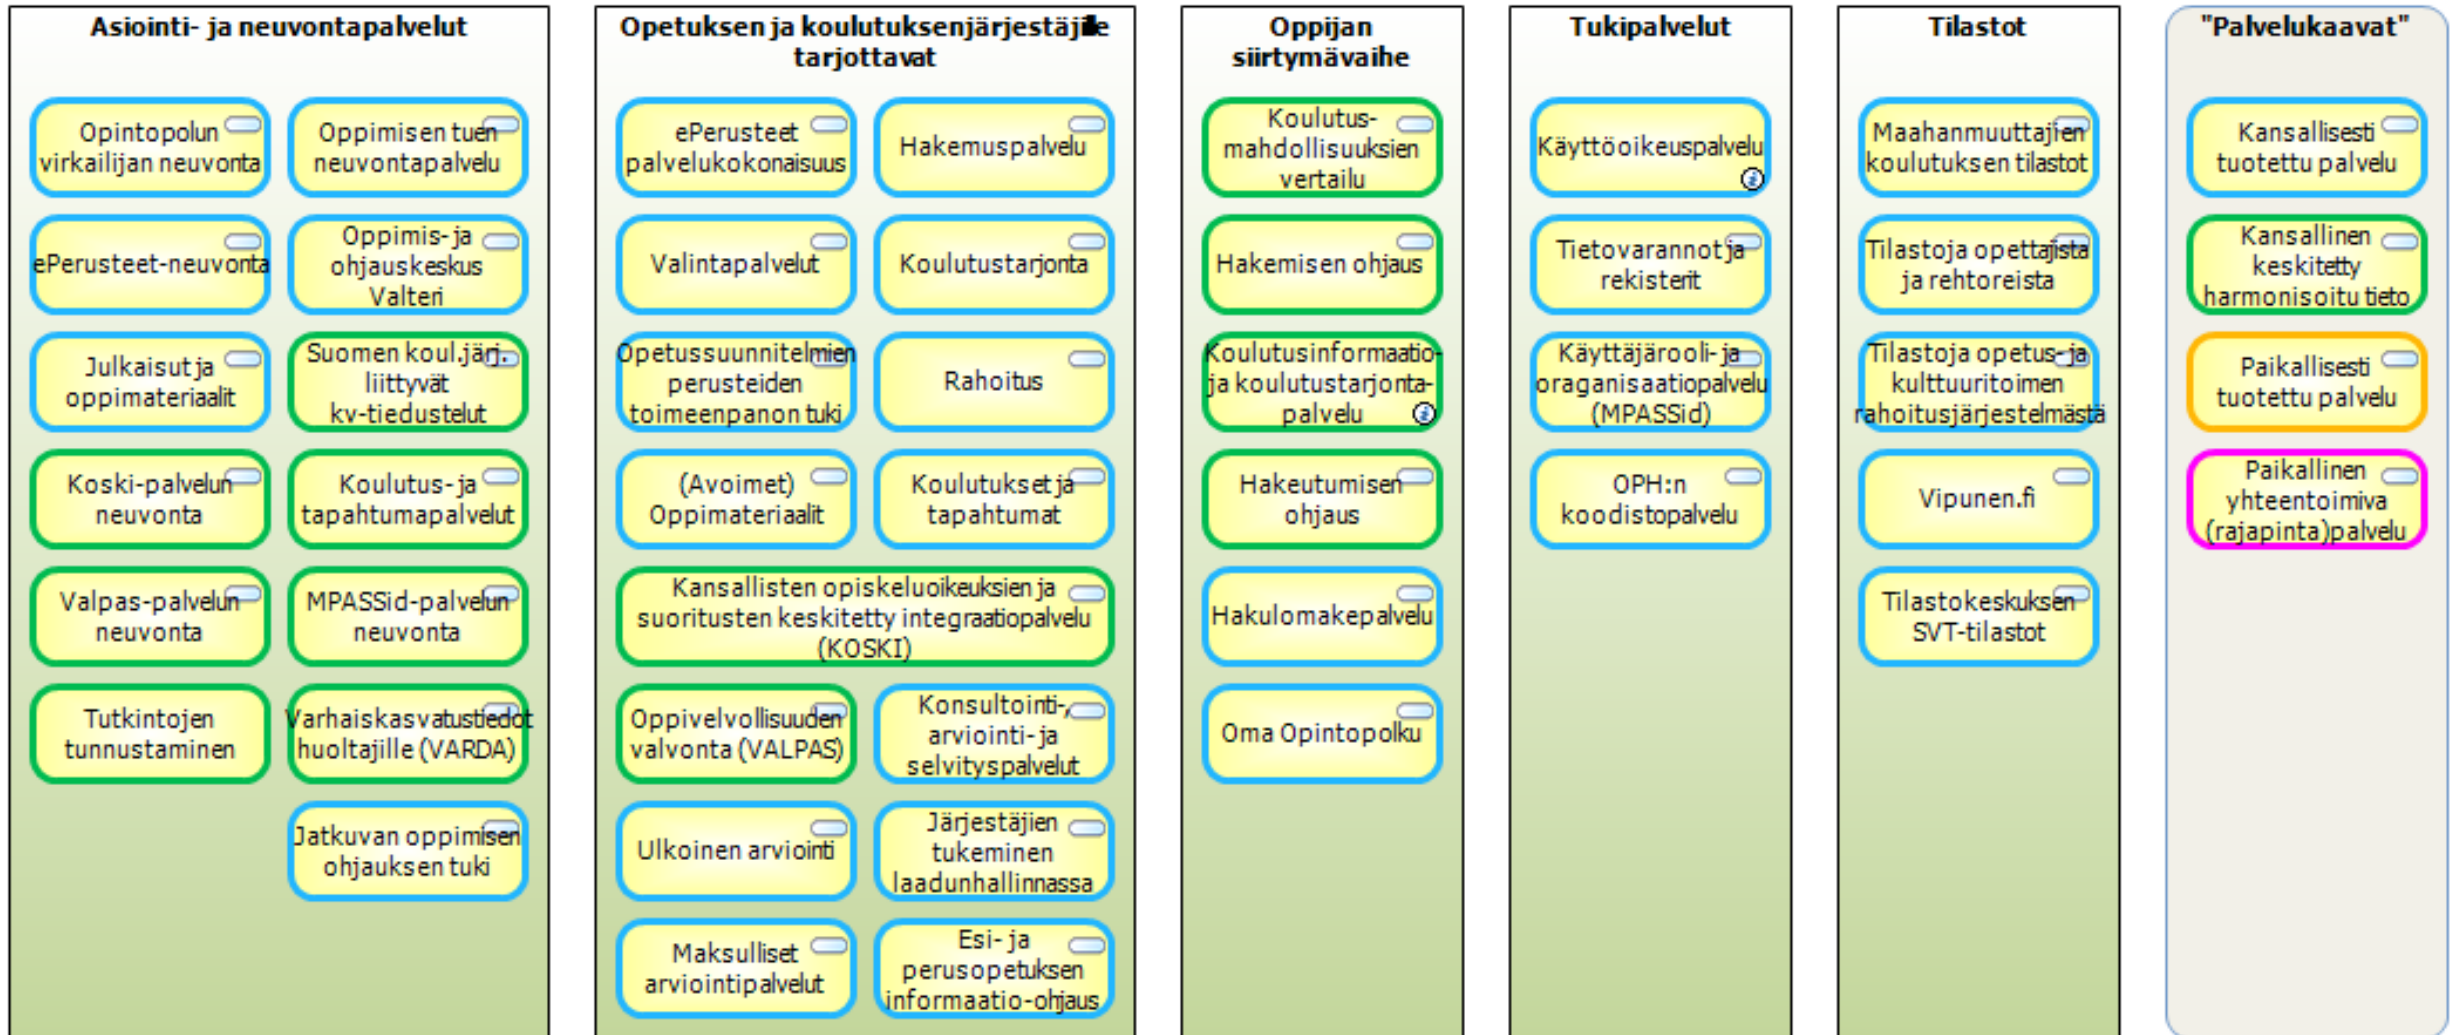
Asiointi- ja neuvontapalvelut

Opintopolun virkailijan neuvonta

Oppimisen tuen neuvontapalvelu

ePerusteet-neuvonta

Oppimis- ja ohjauskeskus Valteri

Julkaisut ja oppimateriaalit

Suomen koul.järj. liittyvät kv-tiedustelut

Koski-palvelun neuvonta

Koulutus- ja tapahtumapalvelut

Valpas-palvelun neuvonta

MPASSid-palvelun neuvonta

Tutkintojen tunnustaminen

Varhaiskasvatustiedot huoltajille (VARDA)

Jatkuvan oppimisen ohjauksen tuki

Opetuksen ja koulutuksenjärjestäjille tarjottavat

ePerusteet palvelukokonaisuus

Hakemuspalvelu

Valintapalvelut

Koulutustarjonta

Opetussuunnitelmien perusteiden toimeenpanon tuki

Rahoitus

(Avoimet) Oppimateriaalit

Koulutukset ja tapahtumat

Kansallisten opiskeluoikeuksien ja suoritusten keskitetty integraatiopalvelu (KOSKI)

Oppivelvollisuuden valvonta (VALPAS)

Konsultointi-, arviointi- ja selvityspalvelut

Ulkoinen arviointi

Järjestäjien tukeminen laadunhallinnassa

Maksulliset arviointipalvelut

Esi- ja perusopetuksen informaatio-ohjaus

Oppijan siirtymävaihe

Koulutus-mahdollisuuksien vertailu

Hakemisen ohjaus

Koulutusinformaatio- ja koulutustarjonta-palvelu

Hakeutumisen ohjaus

Hakulomakepalvelu

Oma Opintopolku

Tukipalvelut

Käyttöoikeuspalvelu

Tietovarannot ja rekisterit

Käyttäjärooli- ja oraganisaatiopalvelu (MPASSid)

OPH:n koodistopalvelu

Tilastot

Maahanmuuttajien koulutuksen tilastot

Tilastoja opettajista ja rehtoreista

Tilastoja opetus- ja kulttuuritoimen rahoitusjärjestelmästä

Vipunen.fi

Tilastokeskuksen SVT-tilastot

"Palvelukaavat"

Kansallisesti tuotettu palvelu

Kansallinen keskitetty harmonisoitu tieto

Paikallisesti tuotettu palvelu

Paikallinen yhteentoimiva (rajapinta)palvelu